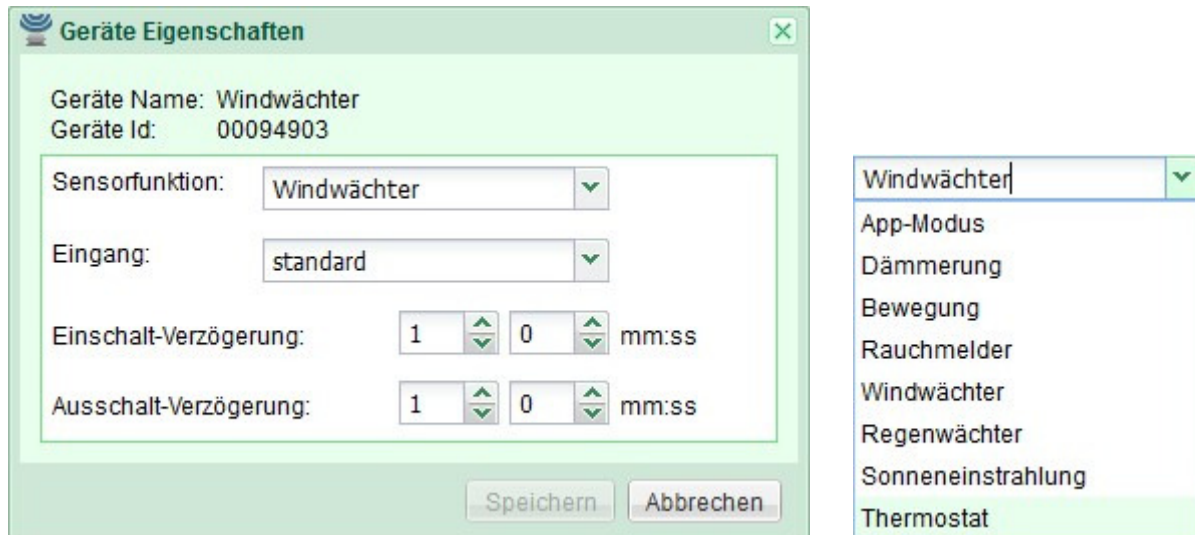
Geräte Eigenschaften

Geräte Name: Windwächter
Geräte Id: 00094903

Sensorfunktion: Windwächter

Eingang: standard

Einschalt-Verzögerung: 1 0 mm:ss

Ausschalt-Verzögerung: 1 0 mm:ss

Speichern Abbrechen

Windwächter
App-Modus
Dämmerung
Bewegung
Rauchmelder
Windwächter
Regenwächter
Sonneneinstrahlung
Thermostat